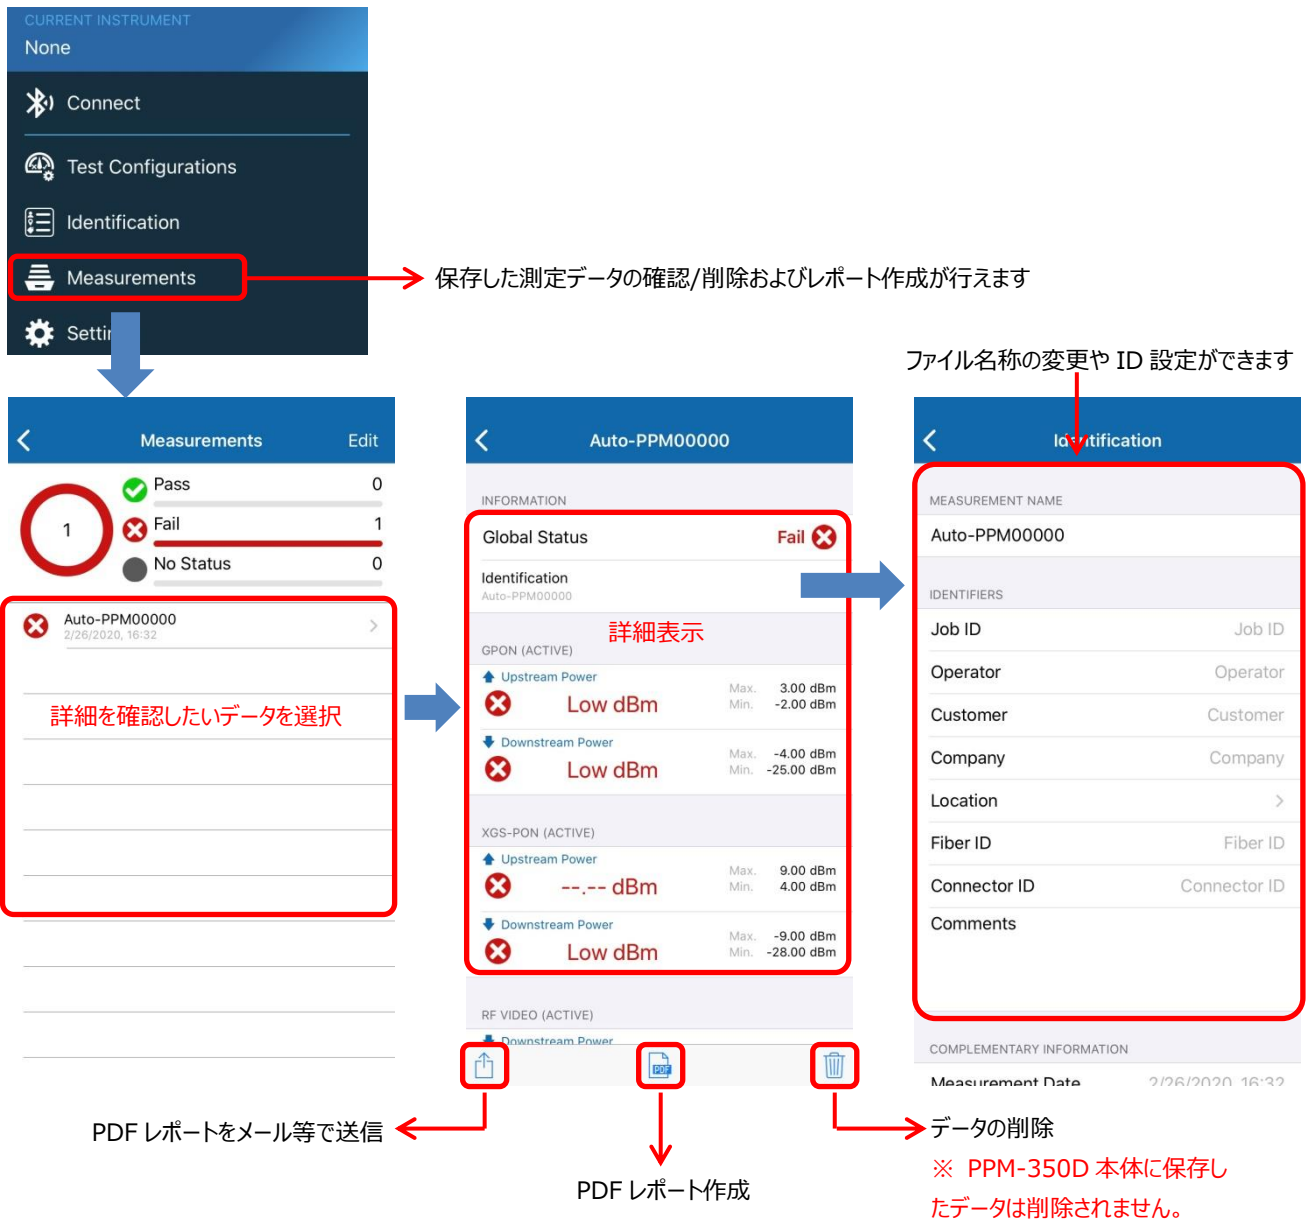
CURRENT INSTRUMENT
None

Connect

Test Configurations

Identification

Measurements

Settin

保存した測定データの確認/削除およびレポート作成が行えます

ファイル名称の変更や ID 設定ができます

Measurements Edit

1

Pass 0

Fail 1

No Status 0

Auto-PPM00000
2/26/2020, 16:32

詳細を確認したいデータを選択

Auto-PPM00000

INFORMATION

Global Status Fail

Identification
Auto-PPM00000

詳細表示

GPON (ACTIVE)

Upstream Power
Low dBm
Max. 3.00 dBm
Min. -2.00 dBm

Downstream Power
Low dBm
Max. -4.00 dBm
Min. -25.00 dBm

XGS-PON (ACTIVE)

Upstream Power
--.-- dBm
Max. 9.00 dBm
Min. 4.00 dBm

Downstream Power
Low dBm
Max. -9.00 dBm
Min. -28.00 dBm

RF VIDEO (ACTIVE)

Downstream Power

Identification

MEASUREMENT NAME

Auto-PPM00000

IDENTIFIERS

| Job ID | Job ID |
|---|---|
| Operator | Operator |
| Customer | Customer |
| Company | Company |
| Location | > |
| Fiber ID | Fiber ID |
| Connector ID | Connector ID |
| Comments | |

COMPLEMENTARY INFORMATION

Measurement Date 2/26/2020 16:32

PDF レポートをメール等で送信

PDF レポート作成

データの削除

※ PPM-350D 本体に保存したデータは削除されません。